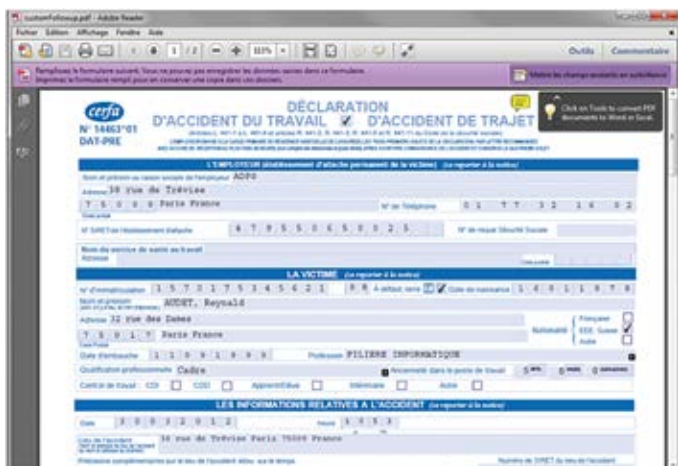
customFollowup.pdf - Adobe Reader
Fichier Edition Affichage Fenêtre Aide
1 / 2 111%
Outils Commentaire
Remplissez le formulaire suivant. Vous ne pouvez pas enregistrer les données saisies dans ce formulaire. Imprimez le formulaire rempli pour en conserver une copie dans vos dossiers.
Mettre les champs existants en surbrillance
Click on Tools to convert PDF documents to Word or Excel.
cerfa
N° 14463*01
DAT-PRE
DÉCLARATION
D'ACCIDENT DU TRAVAIL ✓ D'ACCIDENT DE TRAJET
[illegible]
L'EMPLOYEUR (établissement d'attache permanent de la victime) (se reporter à la notice)
Nom et prénom ou raison sociale de l'employeur ADPS
Adresse 38 rue de Trévise
7 5 0 0 9 Paris France
Code postal
N° de Téléphone 0 1 77 32 14 02
N° SIRET de l'établissement d'attache 4 7 9 5 5 0 6 5 0 0 0 2 5
N° de risque Sécurité Sociale
Nom du service de santé au travail
Adresse
Code postal
LA VICTIME (se reporter à la notice)
N° d'immatriculation 1 5 7 3 1 7 5 3 4 5 6 2 1 8 8 A défaut, sexe ✓ Date de naissance 1 6 0 1 1 9 7 8
Nom et prénom AUDET, Reynald
Adresse 32 rue des Dames
7 5 0 1 7 Paris France
Code Postal
Nationalité Française EEE, Suisse ✓ Autre
Date d'embauche 1 1 0 9 1 9 9 9 Profession FILIERE INFORMATIQUE
Qualification professionnelle Cadre Ancienneté dans le poste de travail
Contrat de travail CDI CDD Apprenti/Elève Intérimaire Autre
LES INFORMATIONS RELATIVES A L'ACCIDENT (se reporter à la notice)
Date 3 0 0 3 2 0 1 2 Heure 1 0 3 5
Lieu de l'accident 38 rue de Trévise Paris 75009 France
Précisions complémentaires sur le lieu de l'accident et/ou sur le temps
Numéro de SIRET du lieu de l'accident